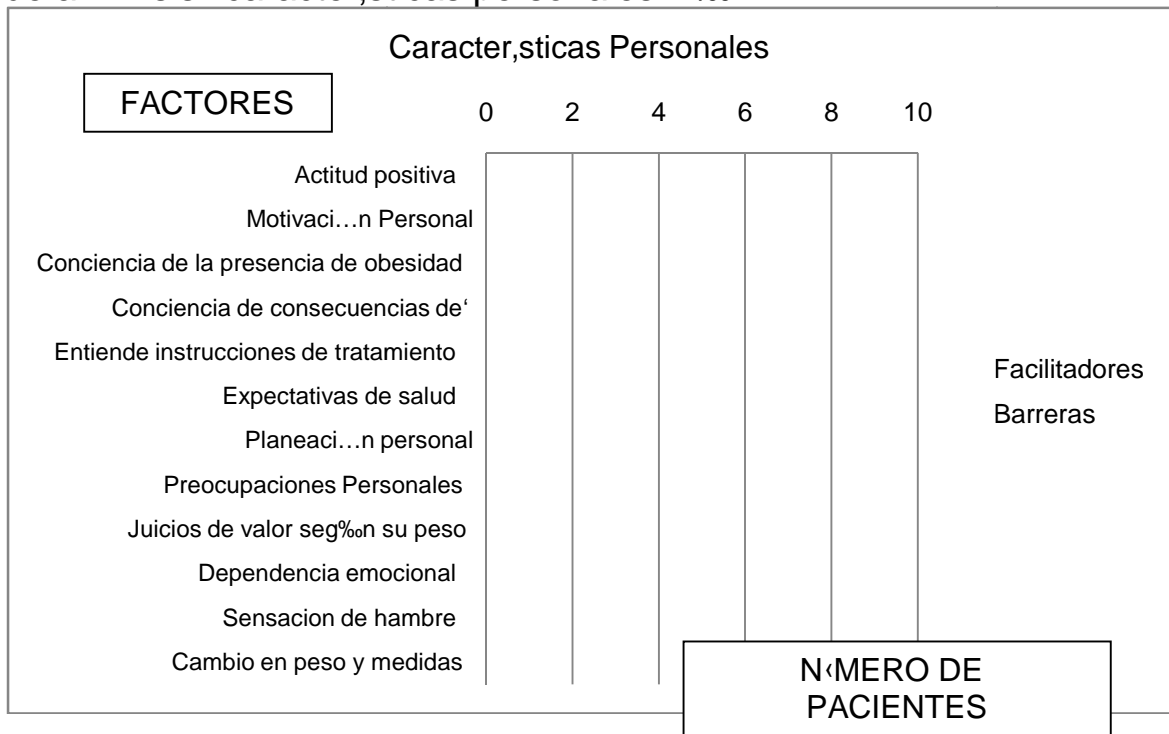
Caracter,sticas Personales

FACTORES

0 2 4 6 8 10

Actitud positiva
Motivaci…n Personal
Conciencia de la presencia de obesidad
Conciencia de consecuencias de‘
Entiende instrucciones de tratamiento
Expectativas de salud
Planeaci…n personal
Preocupaciones Personales
Juicios de valor seg‰n su peso
Dependencia emocional
Sensacion de hambre
Cambio en peso y medidas

Facilitadores
Barreras

N‹MERO DE PACIENTES